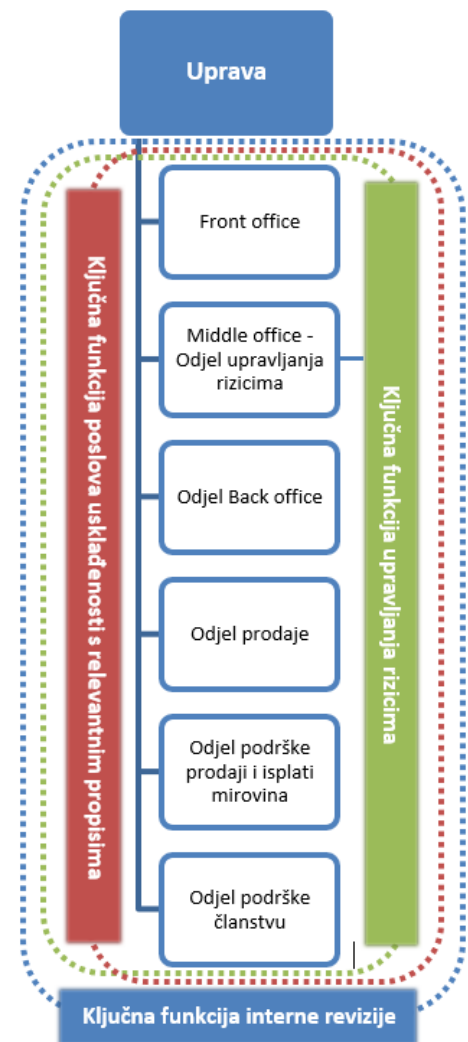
Uprava

Ključna funkcija poslova usklađenosti s relevantnim propisima

Front office

Middle office - Odjel upravljanja rizicima

Odjel Back office

Odjel prodaje

Odjel podrške prodaji i isplati mirovina

Odjel podrške članstvu

Ključna funkcija upravljanja rizicima

Ključna funkcija interne revizije